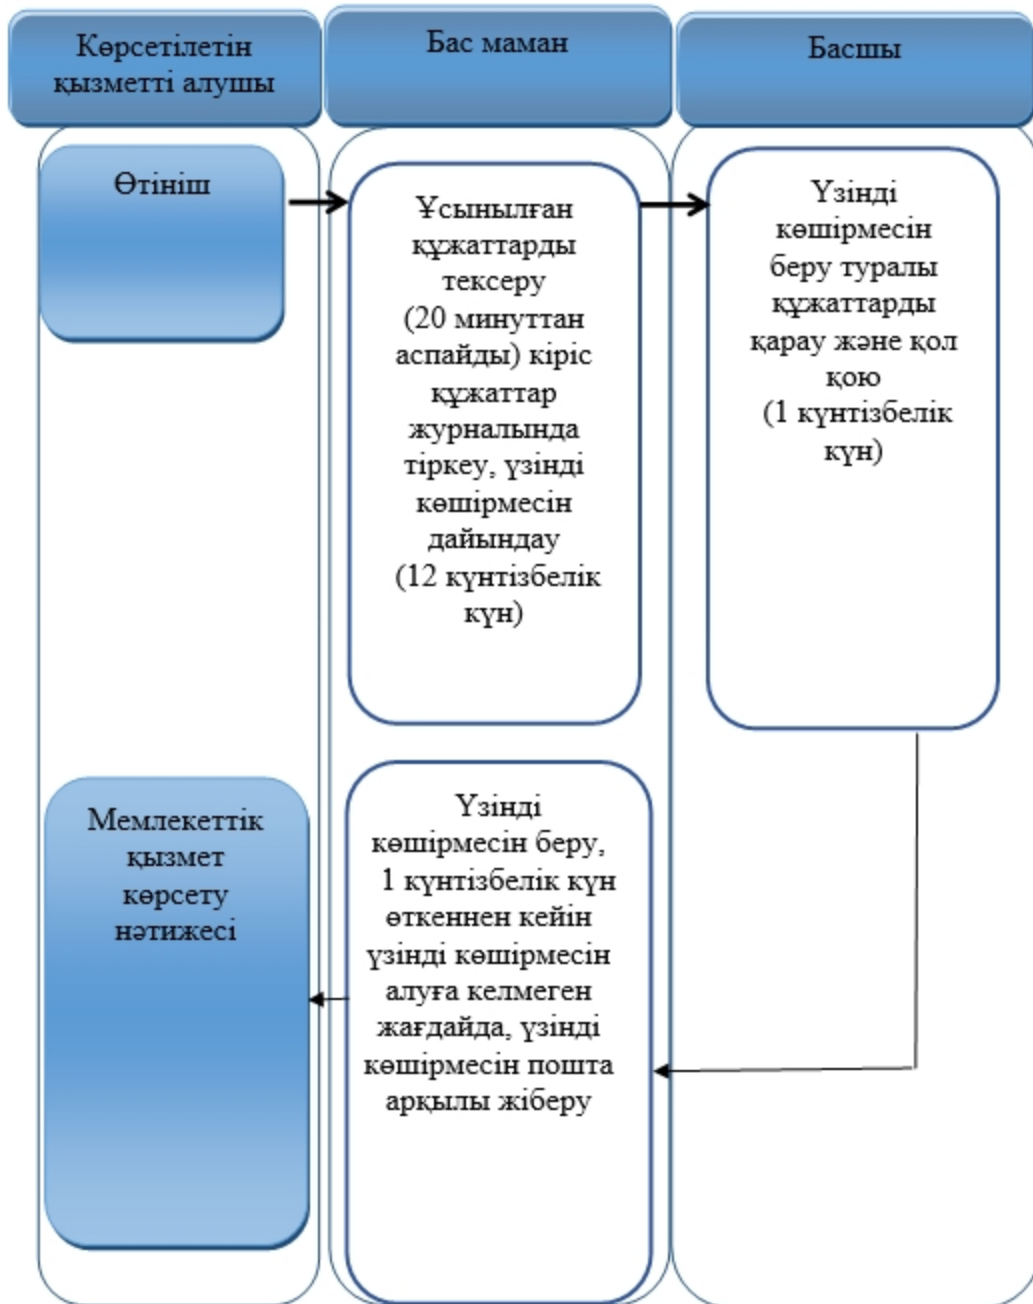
Көрсетілетін қызметті алушы

Бас маман

Басшы

Өтініш

Ұсынылған құжаттарды тексеру (20 минуттан аспайды) кіріс құжаттар журналында тіркеу, үзінді көшірмесін дайындау (12 күнтізбелік күн)

Үзінді көшірмесін беру туралы құжаттарды қарау және қол қою (1 күнтізбелік күн)

Мемлекеттік қызмет көрсету нәтижесі

Үзінді көшірмесін беру, 1 күнтізбелік күн өткеннен кейін үзінді көшірмесін алуға келмеген жағдайда, үзінді көшірмесін пошта арқылы жіберу